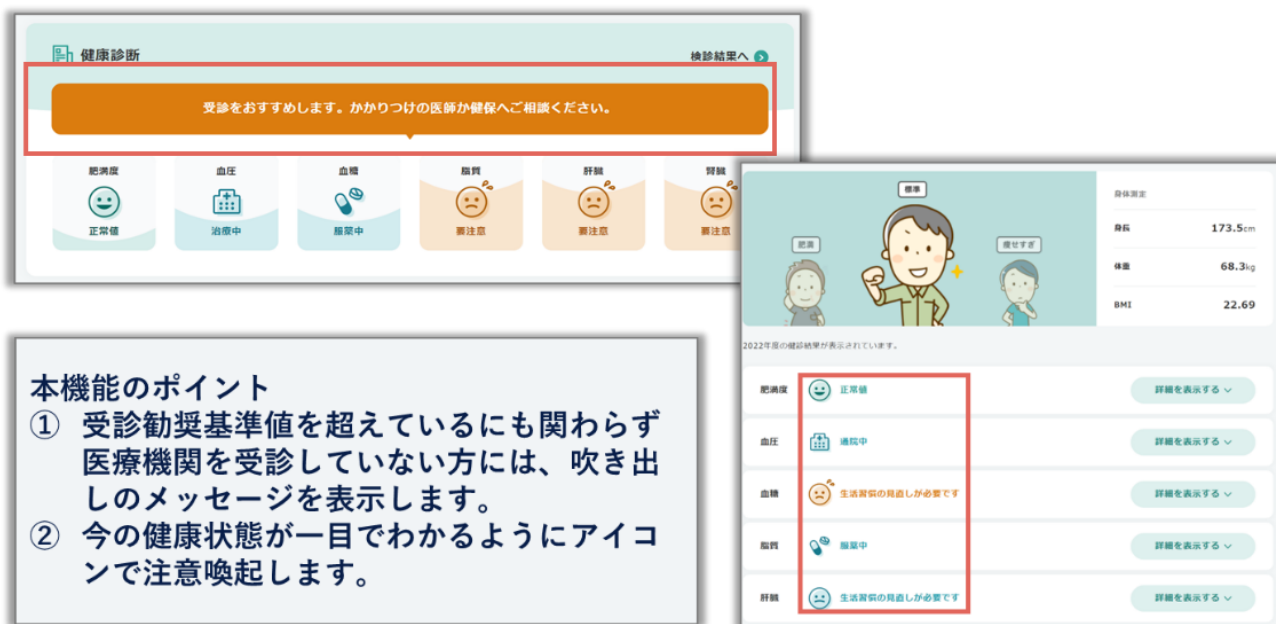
健康診断

検診結果へ

受診をおすすめします。かかりつけの医師か健保へご相談ください。

肥満度
正常値

血圧
治療中

血糖
服薬中

脂質
要注意

肝臓
要注意

腎臓
要注意

肥満

標準

痩せすぎ

身体測定

身長 173.5cm

体重 68.3kg

BMI 22.69

2022年度の健診結果が表示されています。

| | | |
|---|---|---|
| 肥満度 | 正常値 | 詳細を表示する |
| 血圧 | 通院中 | 詳細を表示する |
| 血糖 | 生活習慣の見直しが必要です | 詳細を表示する |
| 脂質 | 服薬中 | 詳細を表示する |
| 肝臓 | 生活習慣の見直しが必要です | 詳細を表示する |

本機能のポイント
① 受診勧奨基準値を超えているにも関わらず医療機関を受診していない方には、吹き出しのメッセージを表示します。
② 今の健康状態が一目でわかるようにアイコンで注意喚起します。